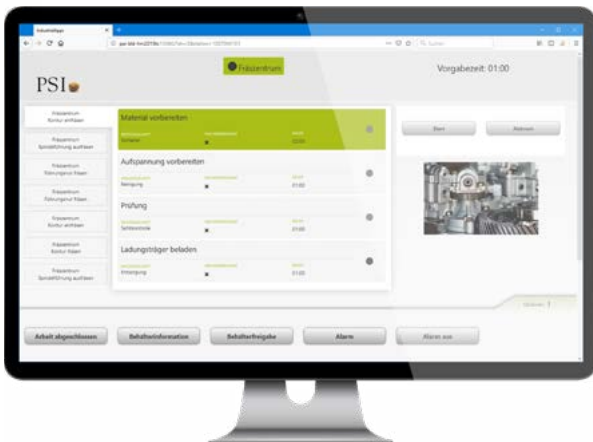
PSI

Fräszentrum

Vorgabezeit: 01:00

Material vorbereiten

Aufspannung vorbereiten

Prüfung

Ladungsträger beladen

Start

Abbruch

Arbeit abgeschlossen

Behälterinformation

Behälterfreigabe

Alarm

Alarm aus